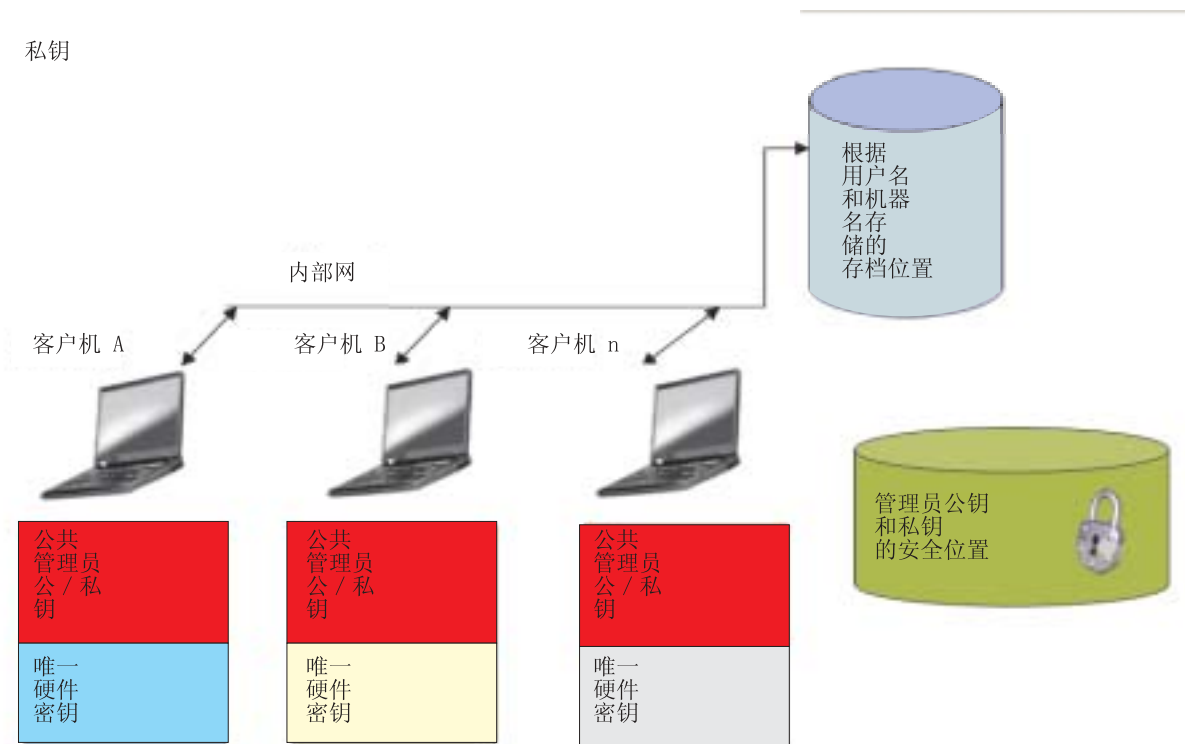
私钥

根据
用户名
和机器
名存
储的
存档位置

内部网

客户机 A

客户机 B

客户机 n

管理员公钥
和私钥
的安全位置

公共
管理员
公 / 私
钥

唯一
硬件
密钥

公共
管理员
公 / 私
钥

唯一
硬件
密钥

公共
管理员
公 / 私
钥

唯一
硬件
密钥